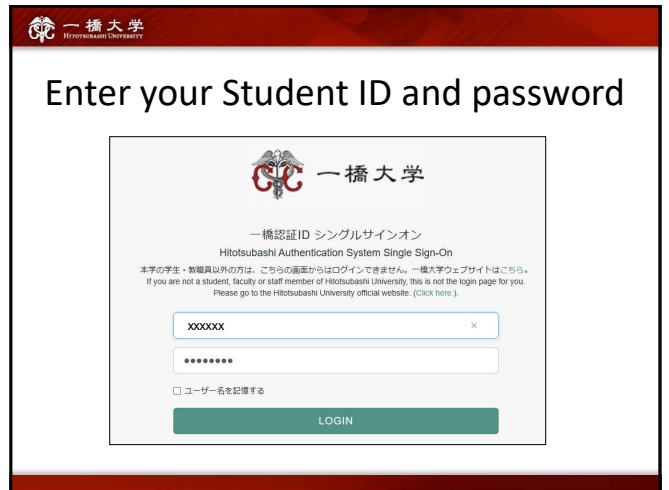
一橋大学
HITOTSUBASHI UNIVERSITY

Enter your Student ID and password

一橋大学

一橋認証ID シングルサインオン
Hitotsubashi Authentication System Single Sign-On

本学の学生・教職員以外の方は、こちらの画面からはログインできません。一橋大学ウェブサイトはこちら。
If you are not a student, faculty or staff member of Hitotsubashi University, this is not the login page for you. Please go to the Hitotsubashi University official website. (Click here.)

xxxxxx ×

•••••••••

☐ ユーザー名を記憶する

LOGIN